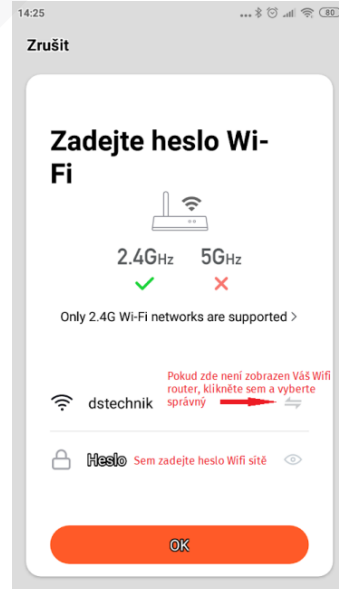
14:25

Zrušit

Zadejte heslo Wi-Fi

2.4GHz 5GHz

Only 2.4G Wi-Fi networks are supported >

Pokud zde není zobrazen Váš Wifi router, klikněte sem a vyberte správný

dstechnik

Heslo Sem zadejte heslo Wifi sítě

OK